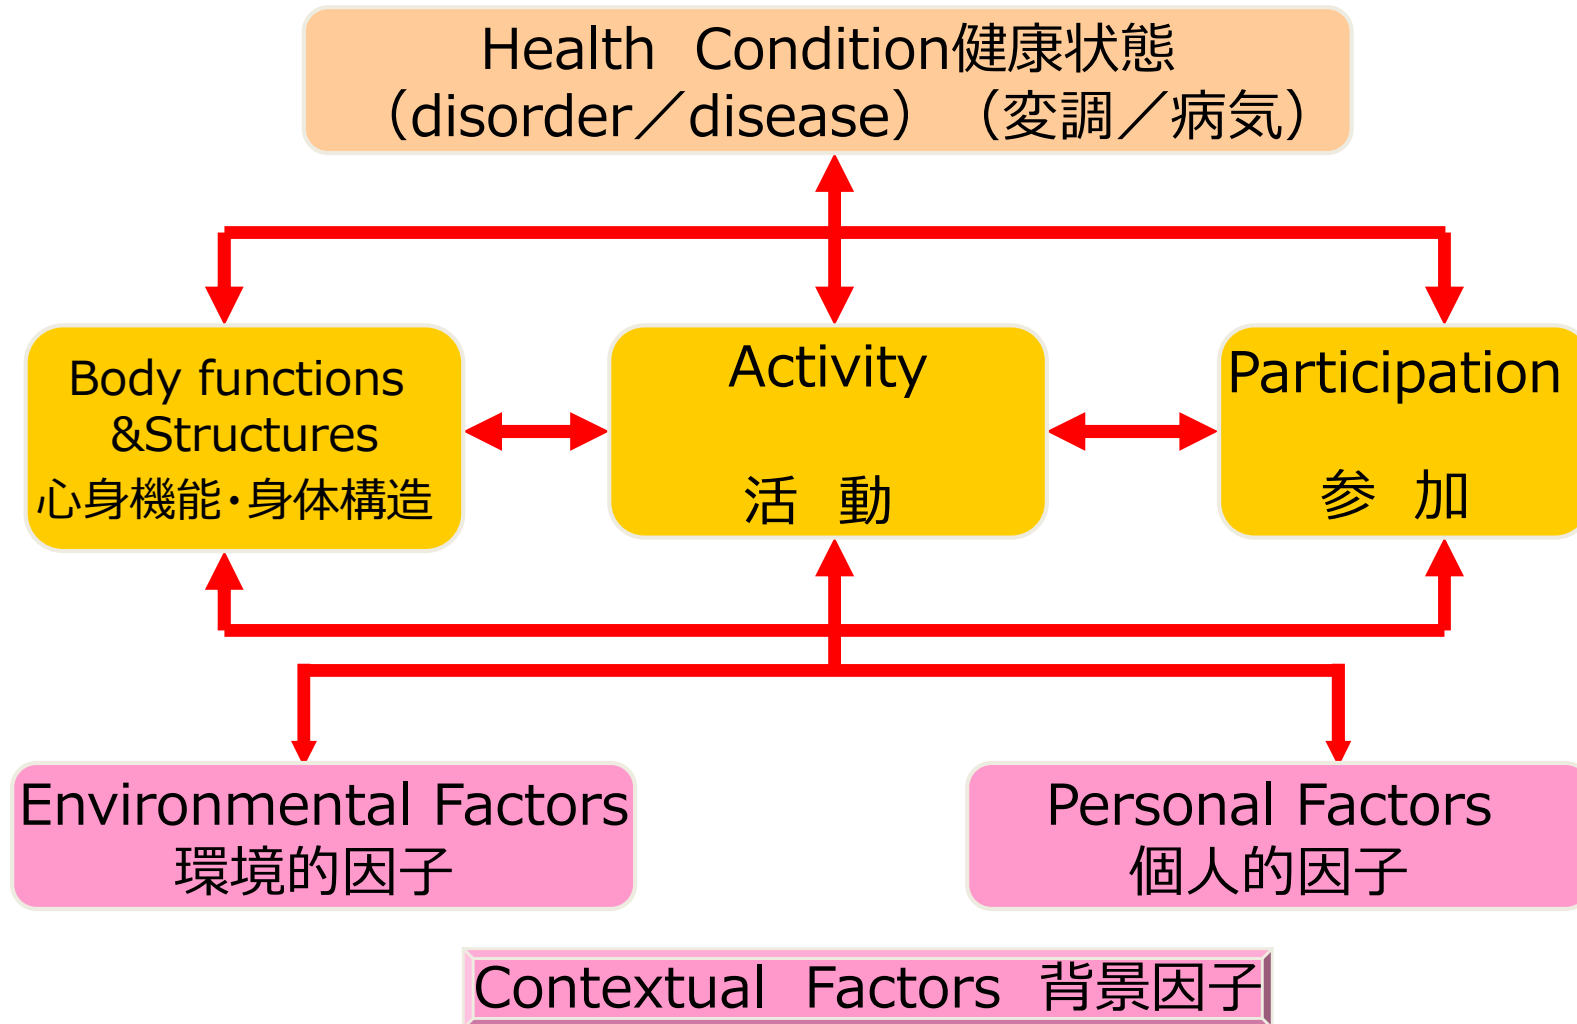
Health Condition健康状態
（disorder／disease）（変調／病気）

Body functions &Structures
心身機能・身体構造

Activity
活 動

Participation
参 加

Environmental Factors
環境的因子

Personal Factors
個人的因子

Contextual Factors 背景因子